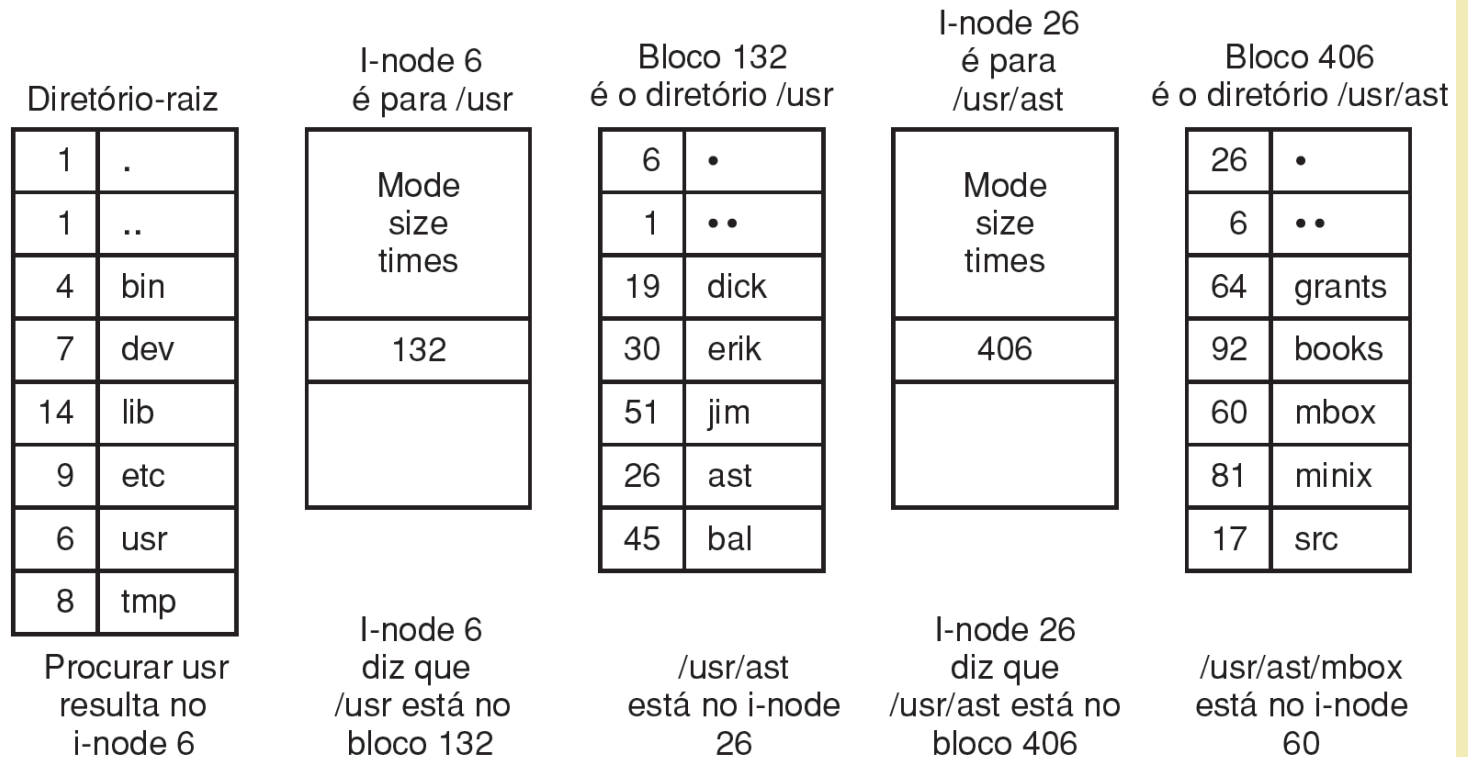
Diretório-raiz

| 1 | . |
|---|---|
| 1 | .. |
| 4 | bin |
| 7 | dev |
| 14 | lib |
| 9 | etc |
| 6 | usr |
| 8 | tmp |

Procurar usr resulta no i-node 6

I-node 6 é para /usr

Mode size times

132

I-node 6 diz que /usr está no bloco 132

Bloco 132 é o diretório /usr

| 6 | • |
|---|---|
| 1 | •• |
| 19 | dick |
| 30 | erik |
| 51 | jim |
| 26 | ast |
| 45 | bal |

/usr/ast está no i-node 26

I-node 26 é para /usr/ast

Mode size times

406

I-node 26 diz que /usr/ast está no bloco 406

Bloco 406 é o diretório /usr/ast

| 26 | • |
|---|---|
| 6 | •• |
| 64 | grants |
| 92 | books |
| 60 | mbox |
| 81 | minix |
| 17 | src |

/usr/ast/mbox está no i-node 60